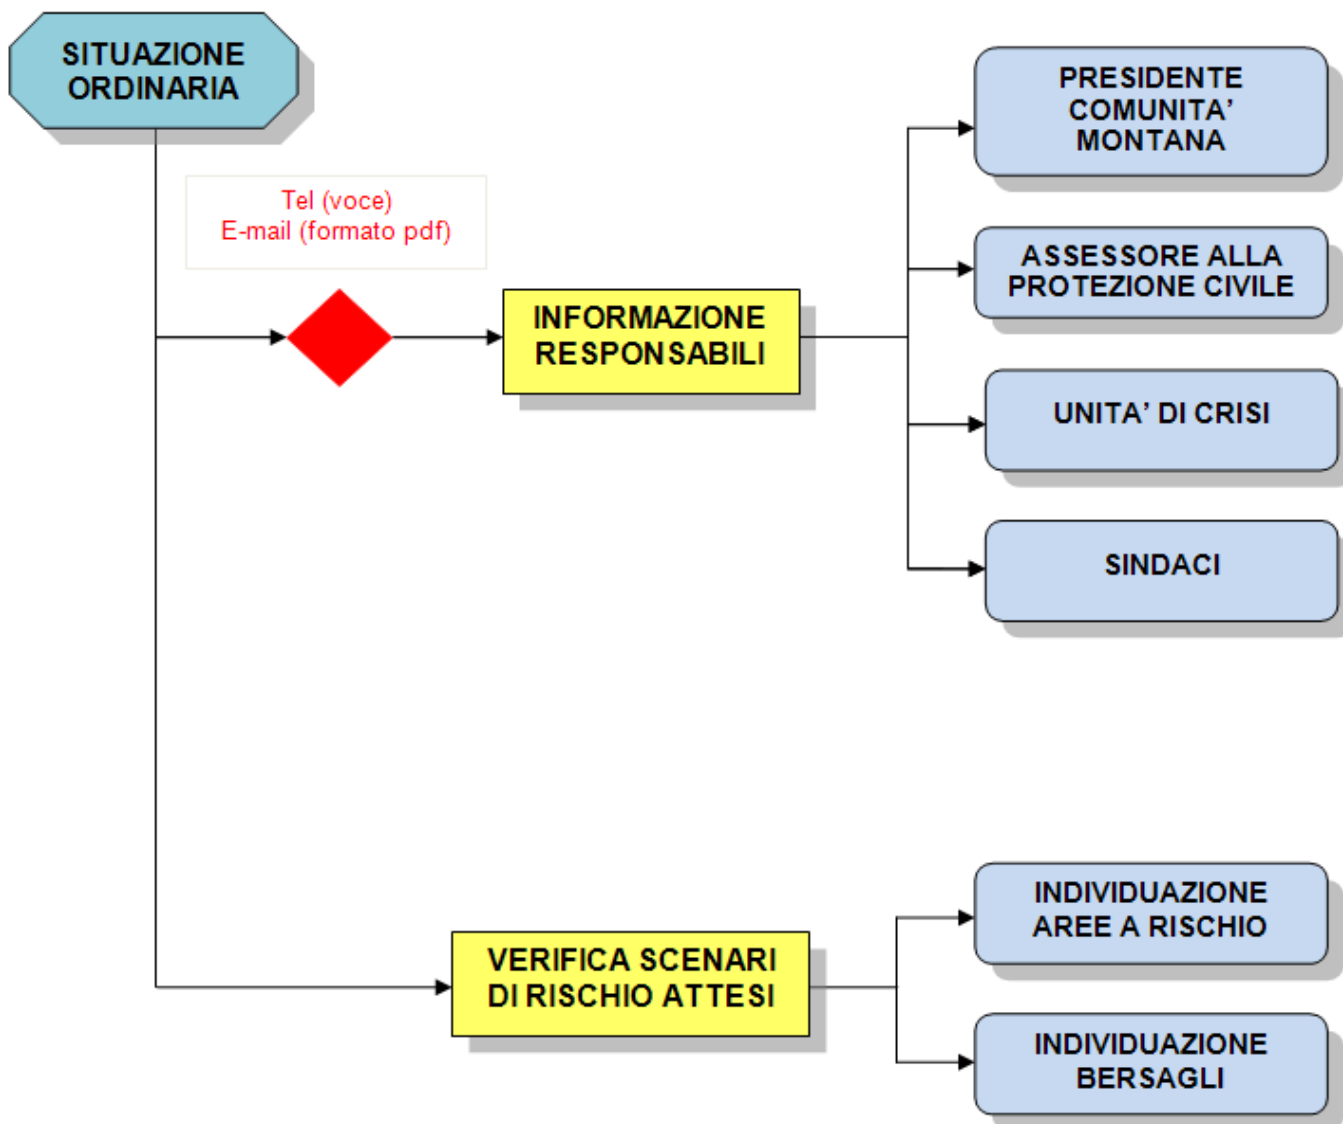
SITUAZIONE ORDINARIA

Tel (voce)
E-mail (formato pdf)

INFORMAZIONE RESPONSABILI

PRESIDENTE COMUNITA' MONTANA

ASSESSORE ALLA PROTEZIONE CIVILE

UNITA' DI CRISI

SINDACI

VERIFICA SCENARI DI RISCHIO ATTESI

INDIVIDUAZIONE AREE A RISCHIO

INDIVIDUAZIONE BERSAGLI